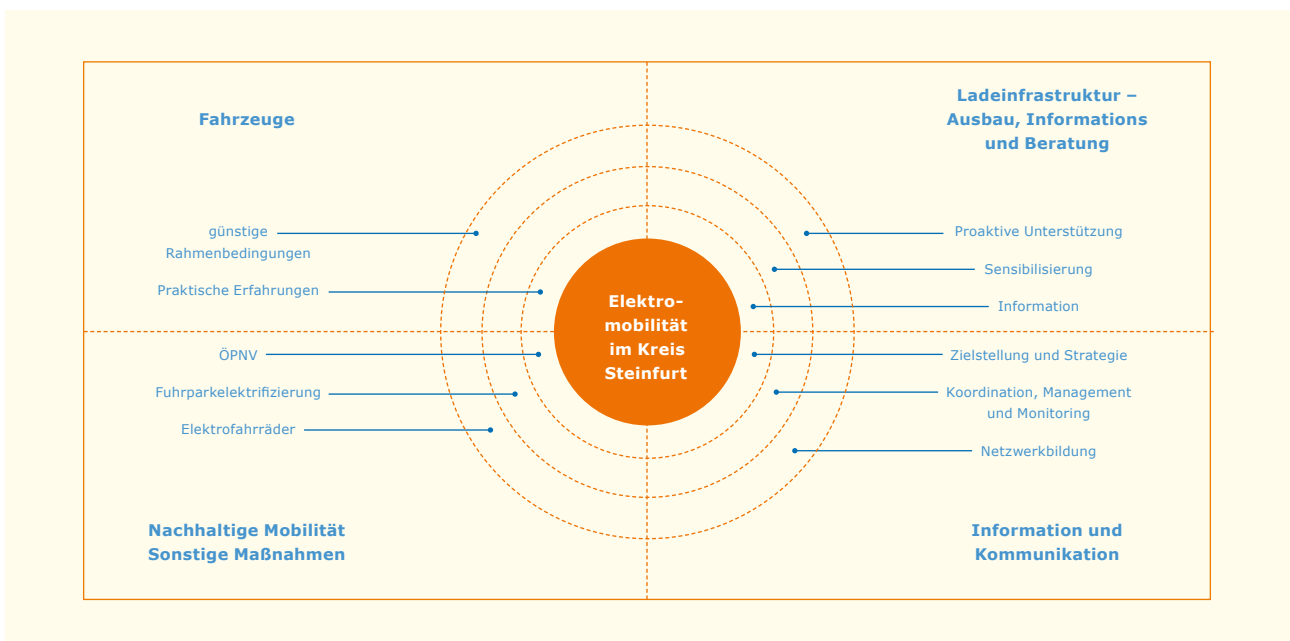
Fahrzeuge

Ladeinfrastruktur – Ausbau, Informations und Beratung

günstige Rahmenbedingungen

Praktische Erfahrungen

Proaktive Unterstützung

Sensibilisierung

Information

Elektromobilität im Kreis Steinfurt

ÖPNV

Fuhrparkelektrifizierung

Elektrofahrräder

Zielstellung und Strategie

Koordination, Management und Monitoring

Netzwerkbildung

Nachhaltige Mobilität Sonstige Maßnahmen

Information und Kommunikation